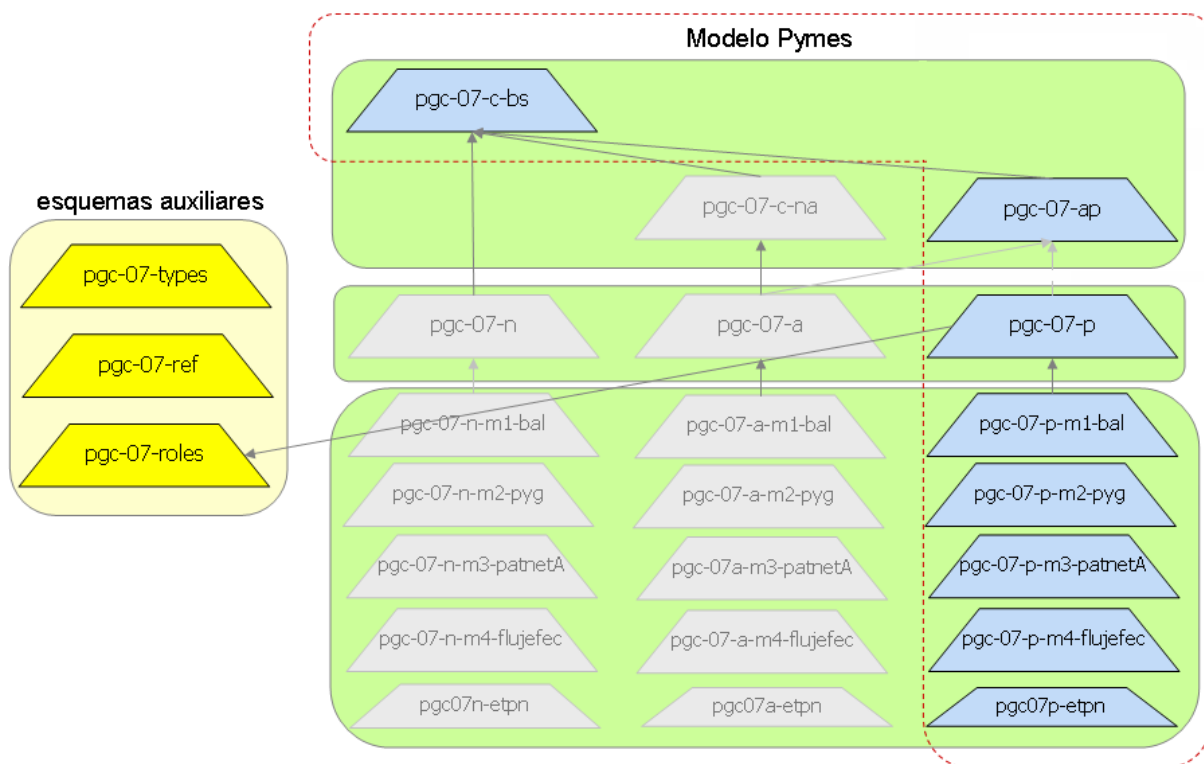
Modelo Pymes

pgc-07-c-bs

pgc-07-c-na

pgc-07-ap

esquemas auxiliares

pgc-07-types

pgc-07-ref

pgc-07-roles

pgc-07-n

pgc-07-a

pgc-07-p

pgc-07-n-m1-bal

pgc-07-n-m2-pyg

pgc-07-n-m3-patnetA

pgc-07-n-m4-flujefec

pgc07n-etpn

pgc-07-a-m1-bal

pgc-07-a-m2-pyg

pgc-07a-m3-patnetA

pgc-07-a-m4-flujefec

pgc07a-etpn

pgc-07-p-m1-bal

pgc-07-p-m2-pyg

pgc-07-p-m3-patnetA

pgc-07-p-m4-flujefec

pgc07p-etpn